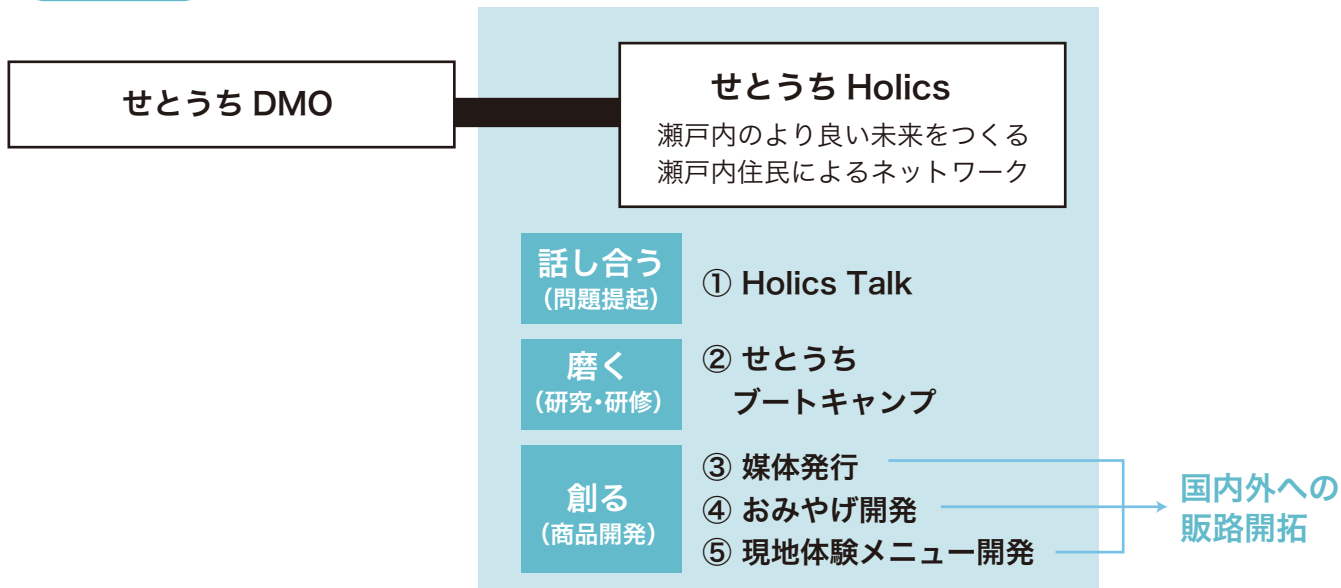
せとうち DMO

せとうち Holics
瀬戸内のより良い未来をつくる
瀬戸内住民によるネットワーク

話し合う
(問題提起)

① Holics Talk

磨く
(研究・研修)

② せとうち
ブートキャンプ

創る
(商品開発)

③ 媒体発行
④ おみやげ開発
⑤ 現地体験メニュー開発

国内外への
販路開拓